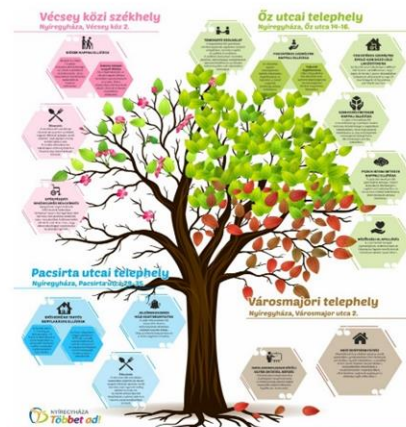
Vécsey közi székhely
Nyíregyháza, Vécsey köz 2.

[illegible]

Őz utcai telephely
Nyíregyháza, Őz utca 14-16.

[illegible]

Pacsirta utcai telephely
Nyíregyháza, Pacsirta utca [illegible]

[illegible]

Városmajori telephely
Nyíregyháza, Városmajor utca 2.

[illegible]

NYÍREGYHÁZA
Többet ad!